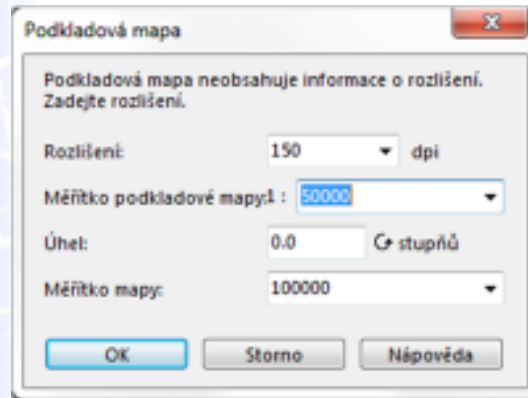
Podkladová mapa

Podkladová mapa neobsahuje informace o rozlišení. Zadejte rozlišení.

Rozlišení: 150 dpi

Měřítko podkladové mapy:1 : 50000

Úhel: 0.0 stupňů

Měřítko mapy: 100000

OK Storno Nápověda